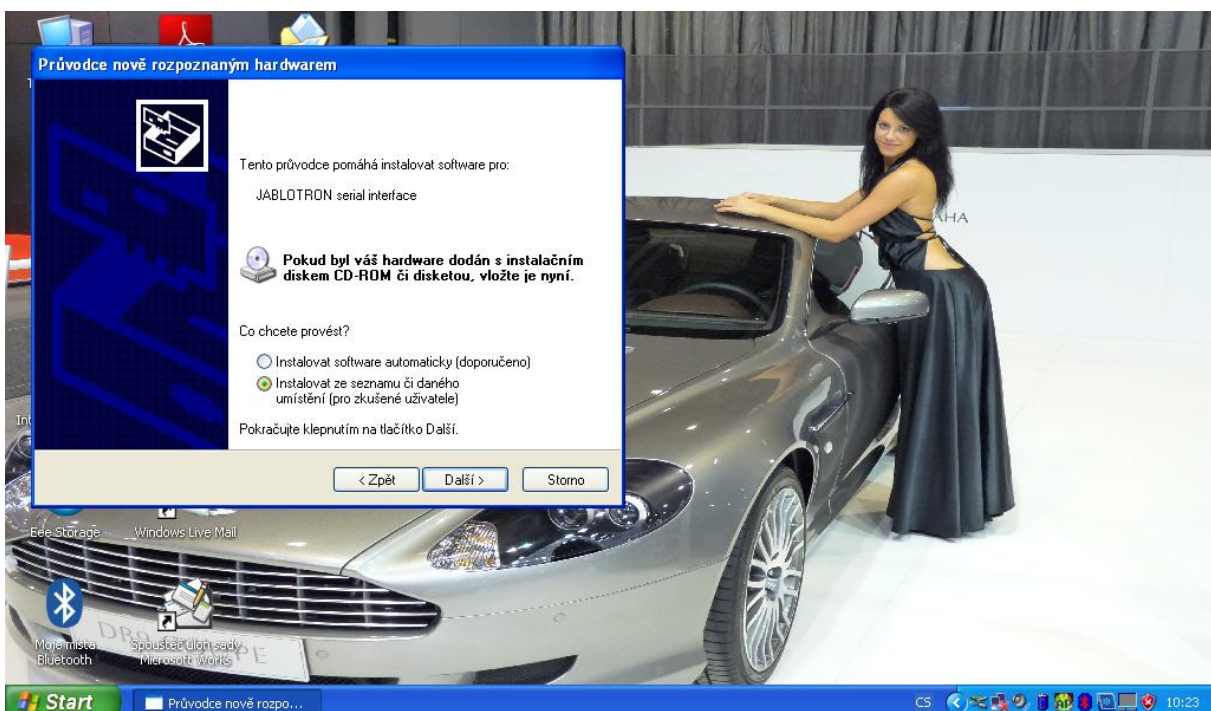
Průvodce nově rozpoznaným hardwarem

Tento průvodce pomáhá instalovat software pro:

JABLOTRON serial interface

Pokud byl váš hardware dodán s instalačním diskem CD-ROM či disketou, vložte je nyní.

Co chcete provést?

Instalovat software automaticky (doporučeno)
Instalovat ze seznamu či daného umístění (pro zkušené uživatele)

Pokračujte klepnutím na tlačítko Další.

< Zpět
Další >
Storno

AHA

Int

Eee Storage
Windows Live Mail

Moje místa Bluetooth
Spouštěč úloh sady Microsoft Works

DB9 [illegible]PE

Start
Průvodce nově rozpo...
CS
10:23